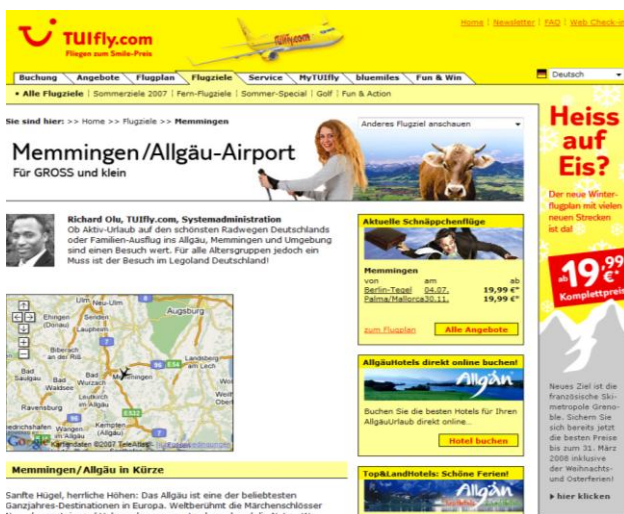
TUIfly.com
Fliegen zum Smile-Preis

Home | Newsletter | FAQ | Web Check-in

Buchung | Angebote | Flugplan | Flugziele | Service | MyTUIfly | bluemiles | Fun & Win

Deutsch

• Alle Flugziele | Sommerziele 2007 | Fern-Flugziele | Sommer-Special | Golf | Fun & Action

Sie sind hier: >> Home >> Flugziele >> Memmingen

Anderes Flugziel anschauen

Memmingen/Allgäu-Airport
Für GROSS und klein

Richard Olu, TUIfly.com, Systemadministration
Ob Aktiv-Urlaub auf den schönsten Radwegen Deutschlands oder Familien-Ausflug ins Allgäu, Memmingen und Umgebung sind einen Besuch wert. Für alle Altersgruppen jedoch ein Muss ist der Besuch im Legoland Deutschland!

Neu-Ulm Ulm Augsburg Ehingen (Donau) Senden Laupheim Biberach an der Riß Landsberg am Lech Bad Saulgau Bad Waldsee Bad Wurzach Memmingen Ravensburg Leutkirch im Allgäu Kempten (Allgäu) Wangen im Allgäu Friedrichshafen Weilh E54 E532 E43
©2007 Tele Atlas Kartendaten Nutzungsbedingungen

Memmingen/Allgäu in Kürze

Sanfte Hügel, herrliche Höhen: Das Allgäu ist eine der beliebtesten Ganzjahres-Destinationen in Europa. Weltberühmt die Märchenschlösser

Aktuelle Schnäppchenflüge

Memmingen
von | am | ab
Berlin-Tegel | 04.07. | 19,99 €*
Palma/Mallorca | 30.11. | 19,99 €*

zum Flugplan | Alle Angebote

AllgäuHotels direkt online buchen!
Allgäu
Buchen Sie die besten Hotels für Ihren AllgäuUrlaub direkt online...
Hotel buchen

Top&LandHotels: Schöne Ferien!
Allgäu

Heiss auf Eis?
Der neue Winterflugplan mit vielen neuen Strecken ist da!
ab 19,99 €* Komplettpreis

Neues Ziel ist die französische Skimetropole Grenoble. Sichern Sie sich bereits jetzt die besten Preise bis zum 31. März 2008 inklusive der Weihnachts- und Osterferien!
▸ hier klicken